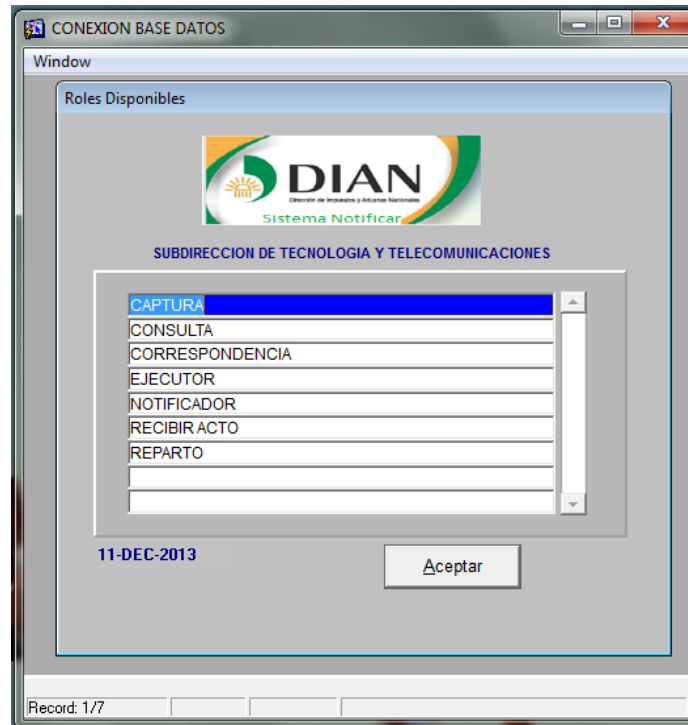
CONEXION BASE DATOS

Window

Roles Disponibles

DIAN
Dirección de Impuestos y Aduanas Nacionales
Sistema Notificar

SUBDIRECCION DE TECNOLOGIA Y TELECOMUNICACIONES

CAPTURA
CONSULTA
CORRESPONDENCIA
EJECUTOR
NOTIFICADOR
RECIBIR ACTO
REPARTO

11-DEC-2013

Aceptar

Record: 1/7